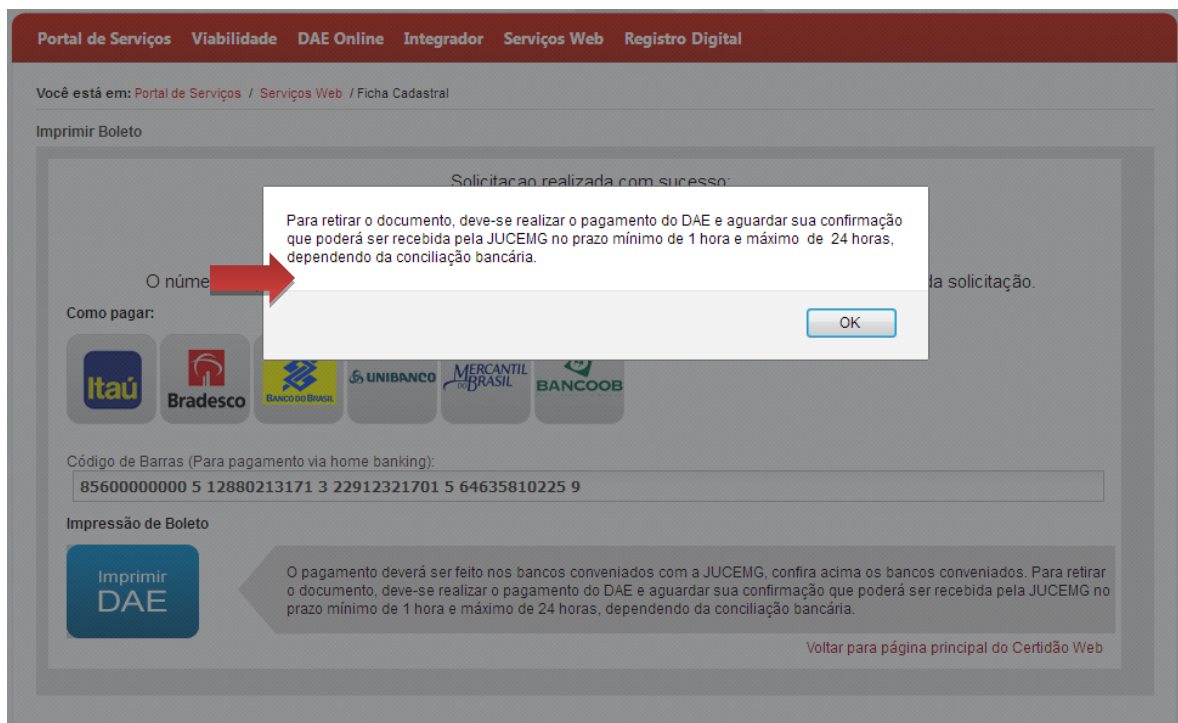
Portal de Serviços Viabilidade DAE Online Integrador Serviços Web Registro Digital

Você está em: Portal de Serviços / Serviços Web / Ficha Cadastral

Imprimir Boleto

Solicitacao realizada com sucesso:

Para retirar o documento, deve-se realizar o pagamento do DAE e aguardar sua confirmação que poderá ser recebida pela JUCEMG no prazo mínimo de 1 hora e máximo de 24 horas, dependendo da conciliação bancária.

OK

O núme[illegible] da solicitação.

Como pagar:

Itaú Bradesco BANCO DO BRASIL UNIBANCO MERCANTIL DO BRASIL BANCOOB

Código de Barras (Para pagamento via home banking):

85600000000 5 12880213171 3 22912321701 5 64635810225 9

Impressão de Boleto

Imprimir DAE

O pagamento deverá ser feito nos bancos conveniados com a JUCEMG, confira acima os bancos conveniados. Para retirar o documento, deve-se realizar o pagamento do DAE e aguardar sua confirmação que poderá ser recebida pela JUCEMG no prazo mínimo de 1 hora e máximo de 24 horas, dependendo da conciliação bancária.

Voltar para página principal do Certidão Web